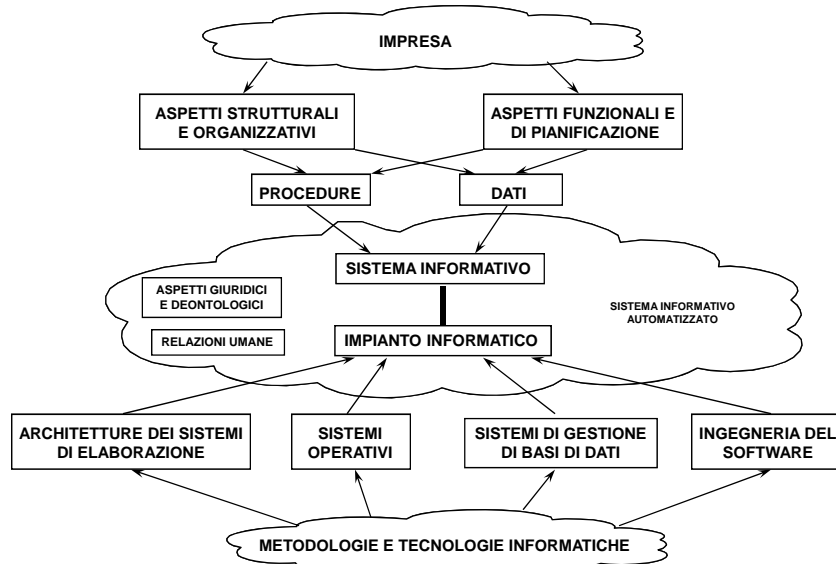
IMPRESA

ASPETTI STRUTTURALI E ORGANIZZATIVI

ASPETTI FUNZIONALI E DI PIANIFICAZIONE

PROCEDURE

DATI

SISTEMA INFORMATIVO

ASPETTI GIURIDICI E DEONTOLOGICI

SISTEMA INFORMATIVO AUTOMATIZZATO

RELAZIONI UMANE

IMPIANTO INFORMATICO

ARCHITETTURE DEI SISTEMI DI ELABORAZIONE

SISTEMI OPERATIVI

SISTEMI DI GESTIONE DI BASI DI DATI

INGEGNERIA DEL SOFTWARE

METODOLOGIE E TECNOLOGIE INFORMATICHE